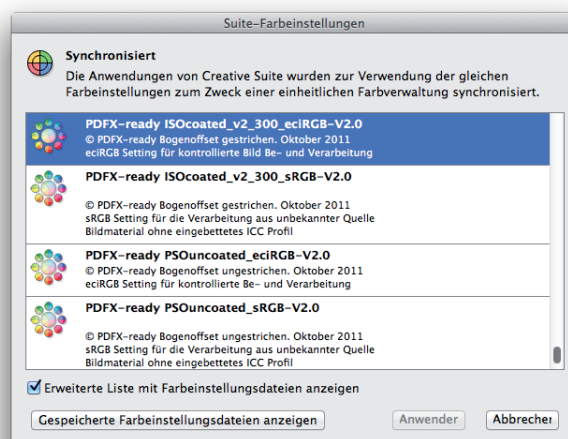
Suite-Farbeinstellungen

Synchronisiert
Die Anwendungen von Creative Suite wurden zur Verwendung der gleichen Farbeinstellungen zum Zweck einer einheitlichen Farbverwaltung synchronisiert.

PDFX-ready ISOcoated_v2_300_eciRGB-V2.0
© PDFX-ready Bogenoffset gestrichen. Oktober 2011
eciRGB Setting für kontrollierte Bild Be- und Verarbeitung

PDFX-ready ISOcoated_v2_300_sRGB-V2.0
© PDFX-ready Bogenoffset gestrichen. Oktober 2011
sRGB Setting für die Verarbeitung aus unbekannter Quelle
Bildmaterial ohne eingebettetes ICC Profil

PDFX-ready PSOuncoated_eciRGB-V2.0
© PDFX-ready Bogenoffset ungestrichen. Oktober 2011
eciRGB Setting für kontrollierte Be- und Verarbeitung

PDFX-ready PSOuncoated_sRGB-V2.0
© PDFX-ready Bogenoffset ungestrichen. Oktober 2011
sRGB Setting für die Verarbeitung aus unbekannter Quelle
Bildmaterial ohne eingebettetes ICC Profil

Erweiterte Liste mit Farbeinstellungsdateien anzeigen

Gespeicherte Farbeinstellungsdateien anzeigen | Anwender | Abbrecher